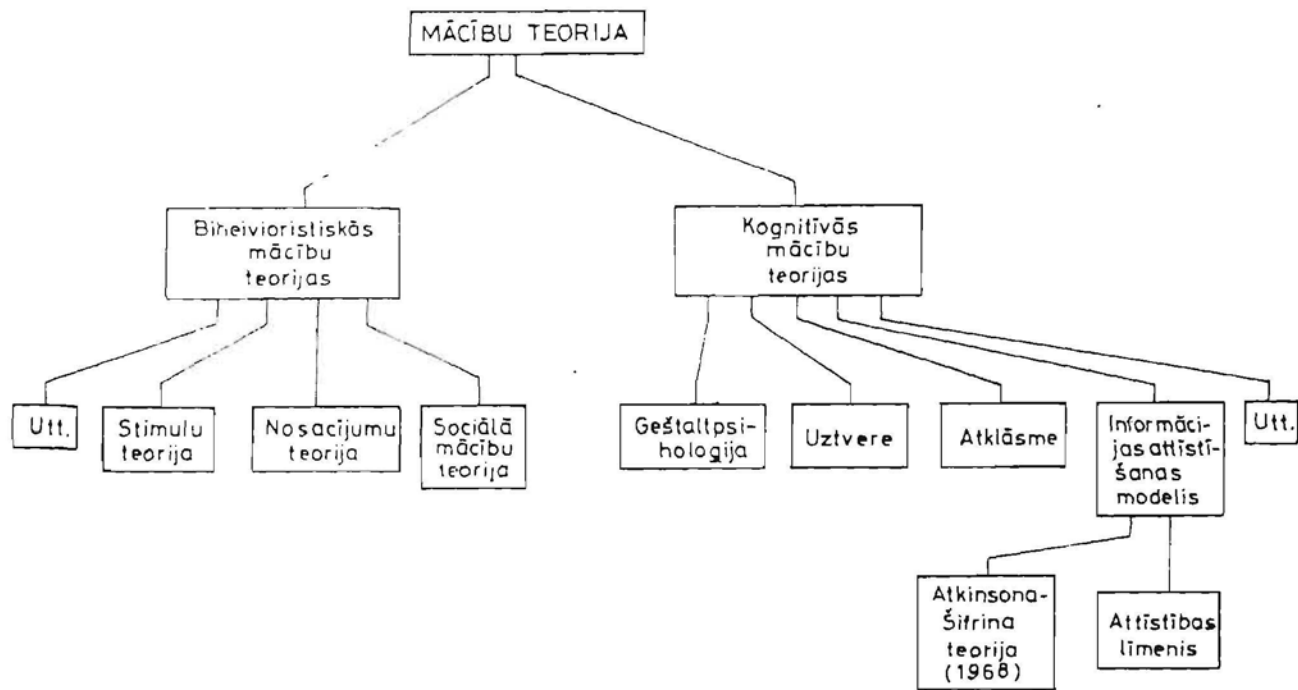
MĀCĪBU TEORIJA

Biheivioristiskās mācību teorijas

Kognitīvās mācību teorijas

Utt.

Stimulu teorija

Nosacījumu teorija

Sociālā mācību teorija

Geštaltpsiholoģija

Uztvere

Atklāsme

Informācijas attīstīšanas modelis

Utt.

Atkinsona-Šifrina teorija (1968)

Attīstības līmenis